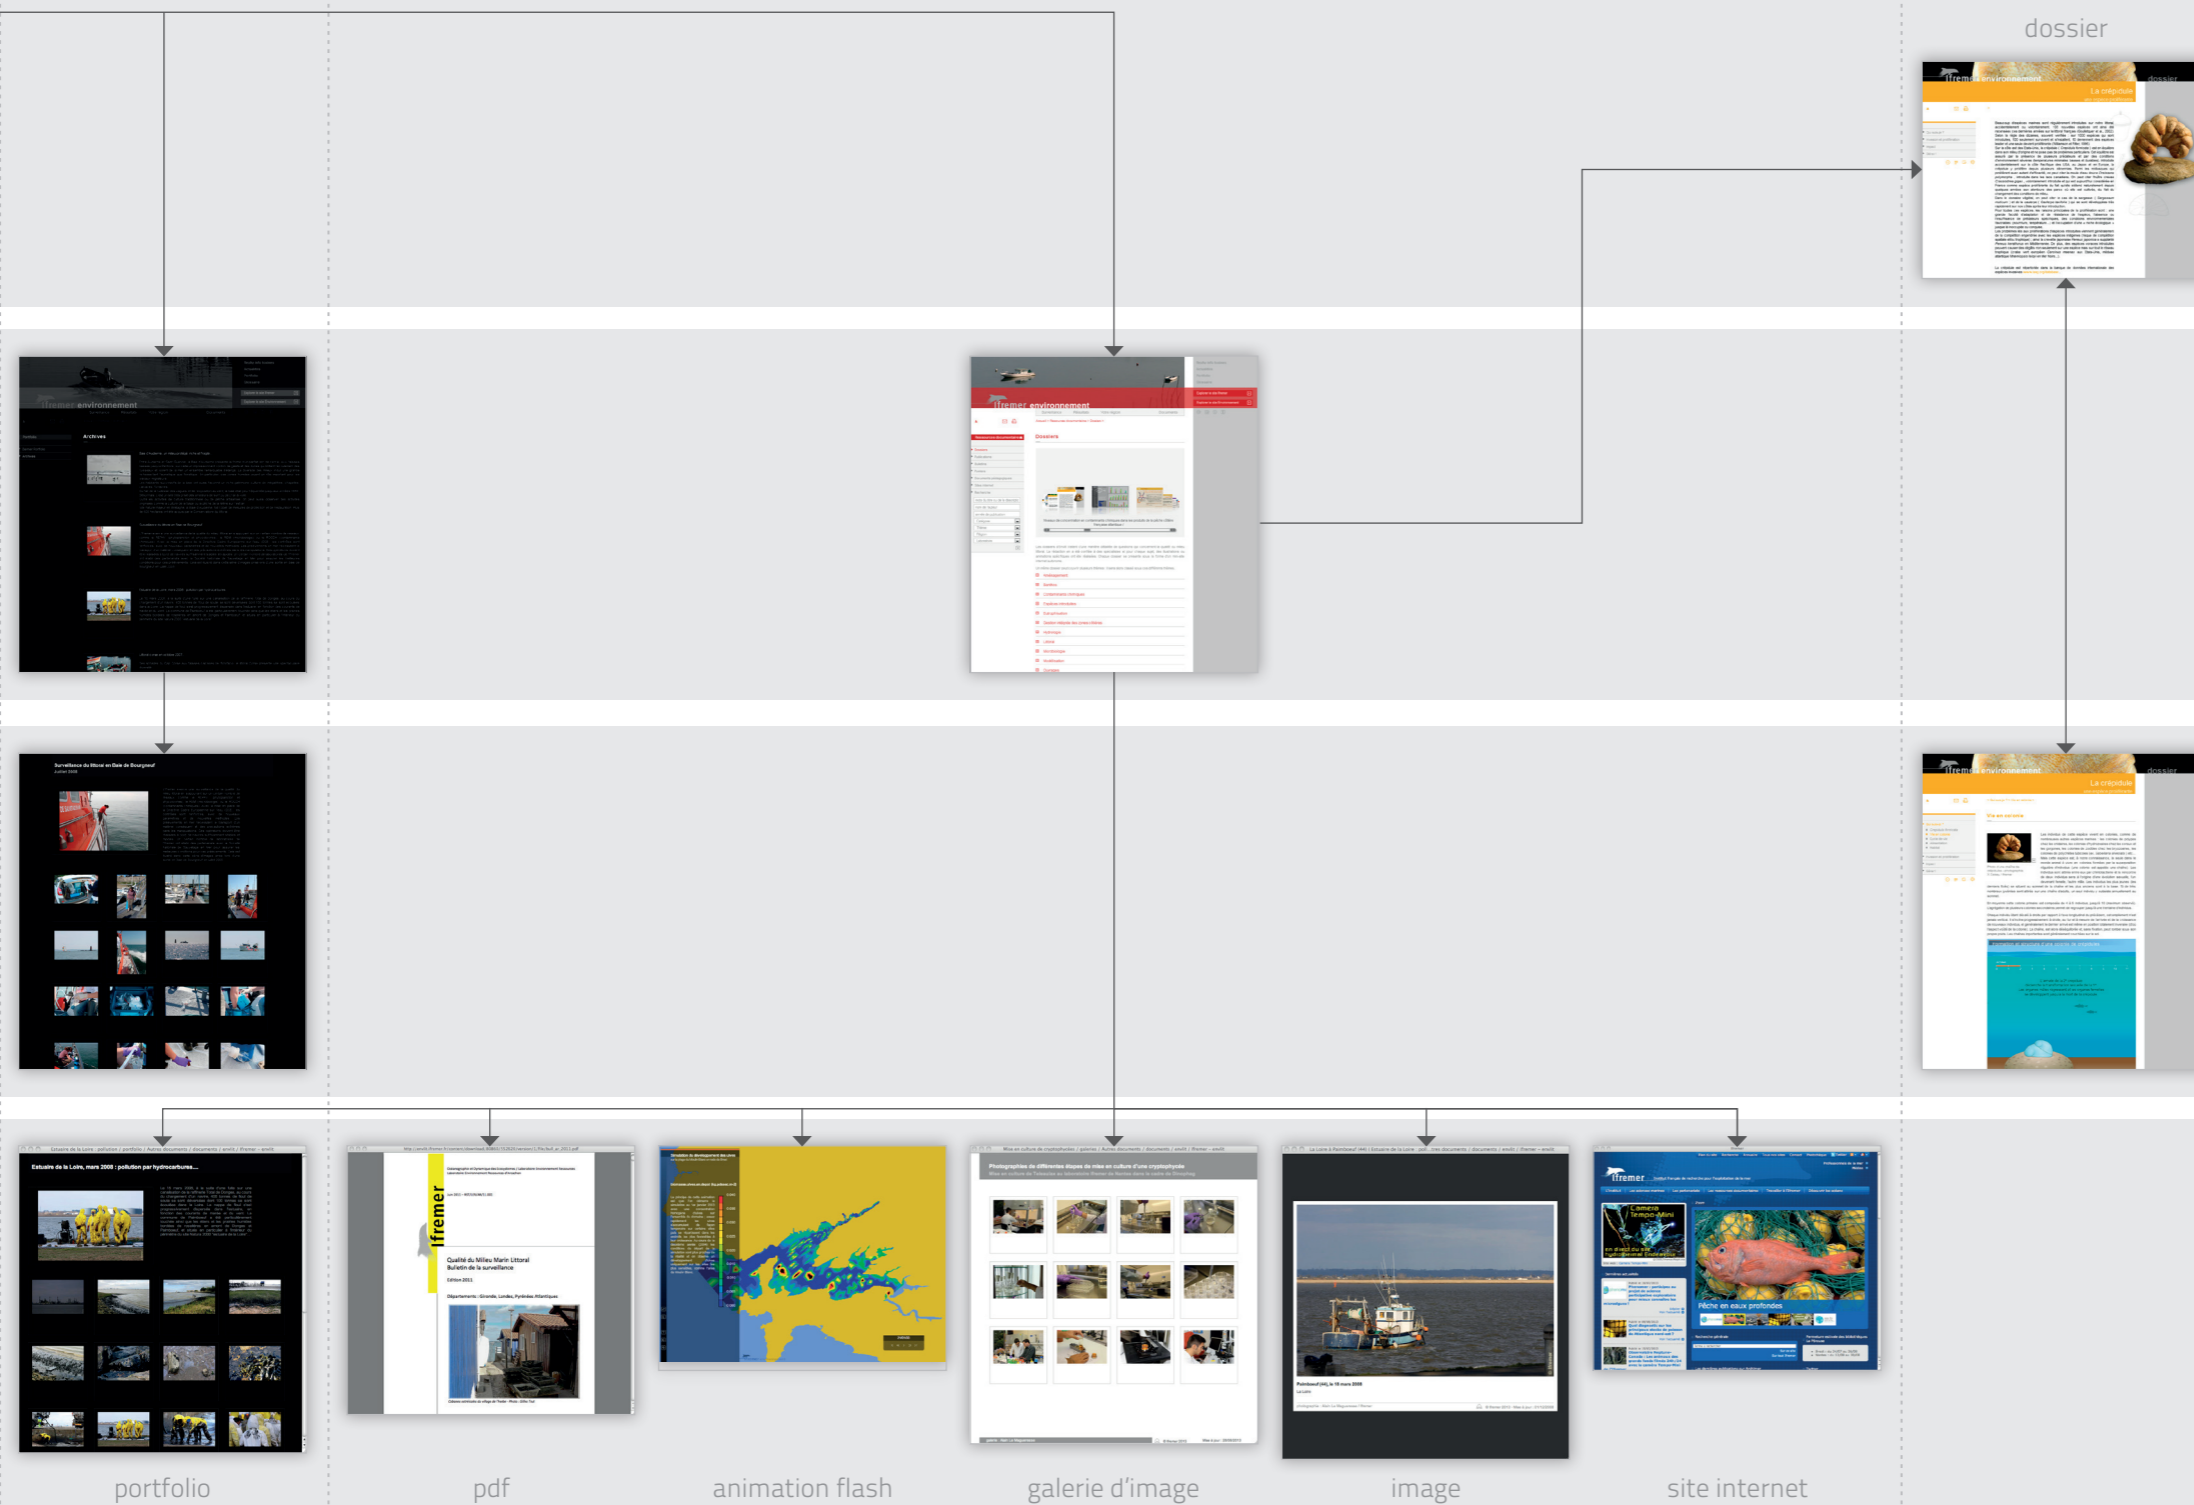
dossier

ifremer environnement

dossier

La crépidule

Archives

Dossiers

Surveillance du littoral en Baie de Bourgneuf

Vie en colonie

Estuaire de la Loire, mars 2008 : pollution par hydrocarbures...

ifremer

Qualité du Milieu Marin Littoral
Bulletin de la surveillance

Photographies de différentes étapes de mise en culture d'une cryptophyte

Paimboeuf (44), le 18 mars 2008

Caméra Tempo-Mini

Pêche en eaux profondes

portfolio

pdf

animation flash

galerie d'image

image

site internet